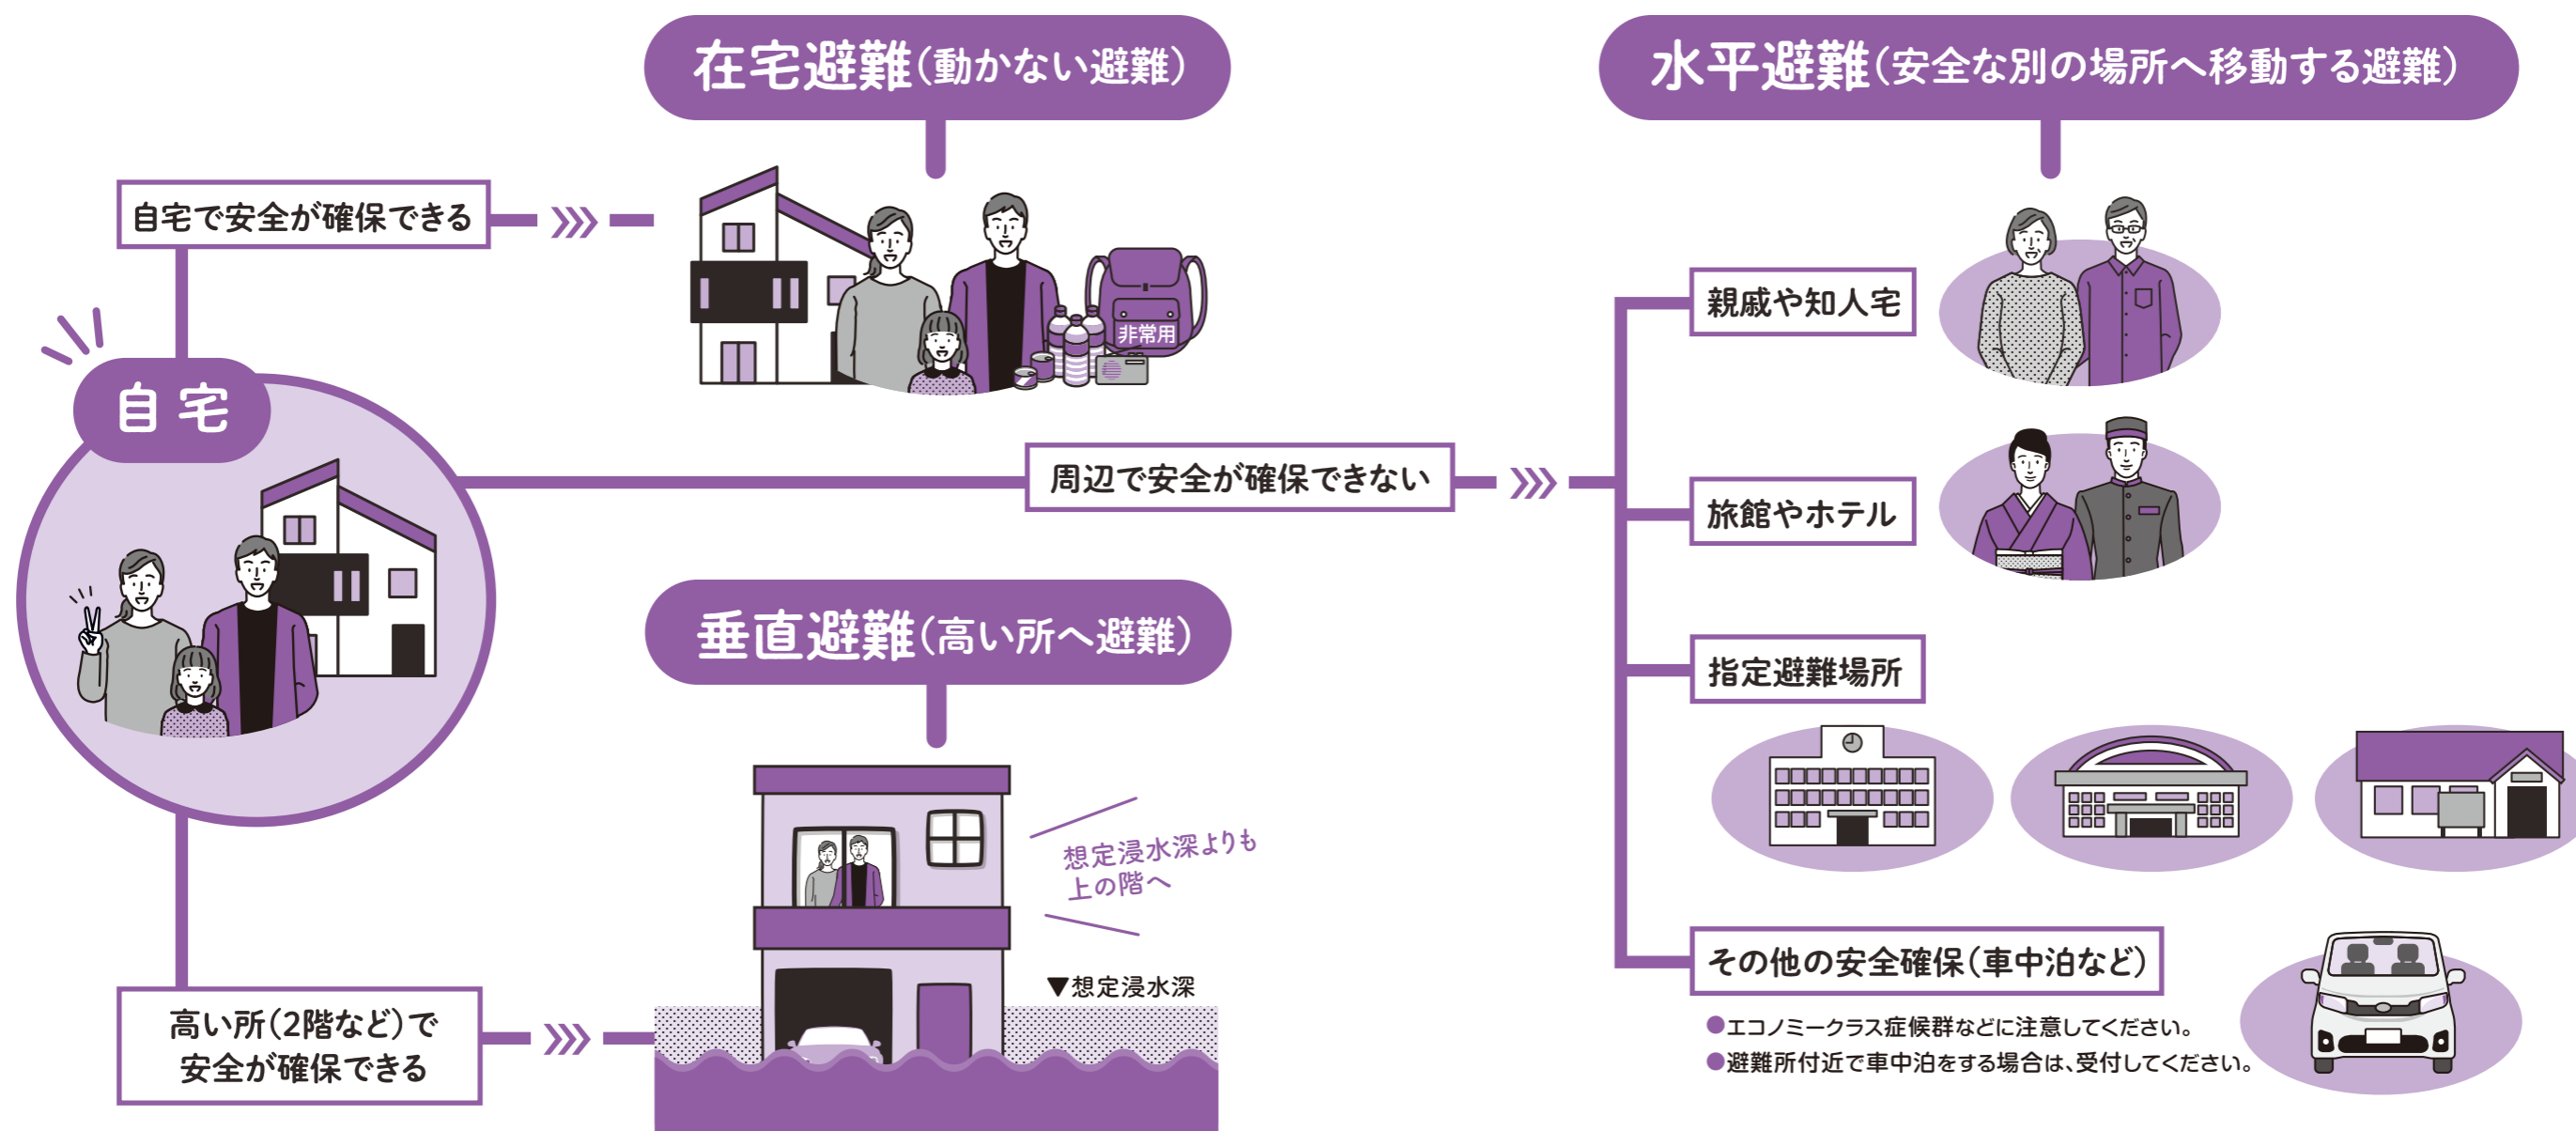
在宅避難(動かない避難)

水平避難(安全な別の場所へ移動する避難)

自宅で安全が確保できる

非常用

自宅

周辺で安全が確保できない

親戚や知人宅

旅館やホテル

指定避難場所

垂直避難(高い所へ避難)

想定浸水深よりも上の階へ

▼想定浸水深

高い所(2階など)で安全が確保できる

その他の安全確保(車中泊など)

●エコノミークラス症候群などに注意してください。
●避難所付近で車中泊をする場合は、受付してください。